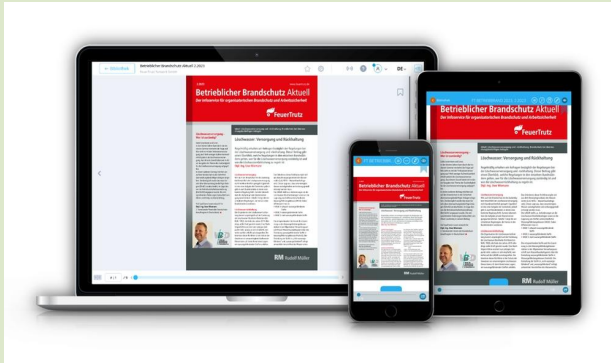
Betrieblicher Brandschutz Aktuell
Der Infoservice für organisatorischen Brandschutz und Arbeitssicherheit
FeuerTrutz
Löschwasser: Versorgung und Rückhaltung
RM Rudolf Müller

Betrieblicher Brandschutz Aktuell
Der Infoservice für organisatorischen Brandschutz und Arbeitssicherheit
FeuerTrutz
Löschwasser: Versorgung und Rückhaltung
RM Rudolf Müller

Betrieblicher Brandschutz Aktuell
FeuerTrutz